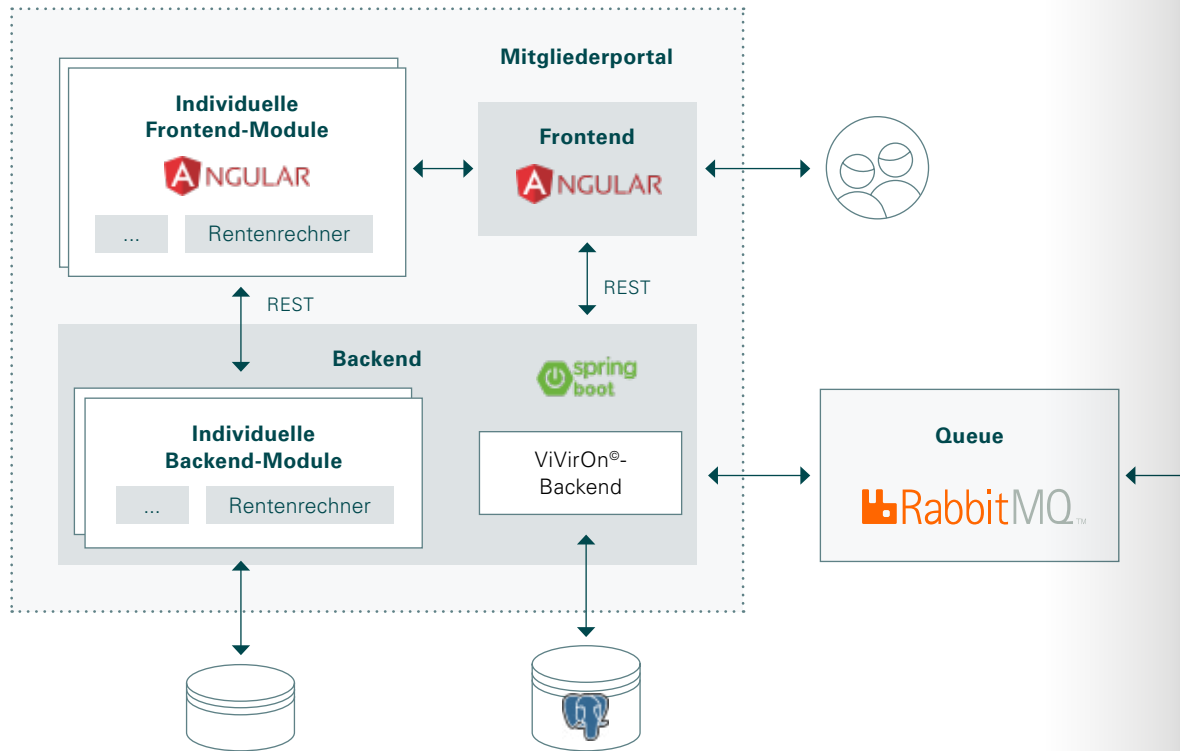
Mitgliederportal

Individuelle Frontend-Module

ANGULAR

...

Rentenrechner

Frontend

ANGULAR

REST

REST

Backend

spring boot

Individuelle Backend-Module

...

Rentenrechner

ViVirOn©-Backend

Queue

RabbitMQ™